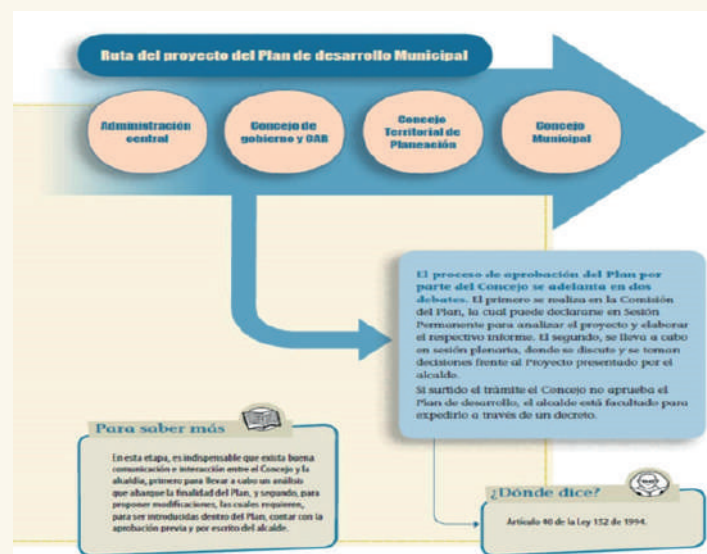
Ruta del proyecto del Plan de desarrollo Municipal

Administración central

Concejo de gobierno y CAR

Concejo Territorial de Planeación

Concejo Municipal

El proceso de aprobación del Plan por parte del Concejo se adelanta en dos debates. El primero se realiza en la Comisión del Plan, la cual puede declararse en Sesión Permanente para analizar el proyecto y elaborar el respectivo informe. El segundo, se lleva a cabo en sesión plenaria, donde se discute y se toman decisiones frente al Proyecto presentado por el alcalde.

Si surtido el trámite el Concejo no aprueba el Plan de desarrollo, el alcalde está facultado para expedirlo a través de un decreto.

Para saber más

En esta etapa, es indispensable que exista buena comunicación e interacción entre el Concejo y la alcaldía, primero para llevar a cabo un análisis que abarque la finalidad del Plan, y segundo, para proponer modificaciones, las cuales requieren, para ser introducidas dentro del Plan, contar con la aprobación previa y por escrito del alcalde.

¿Dónde dice?

Artículo 40 de la Ley 152 de 1994.